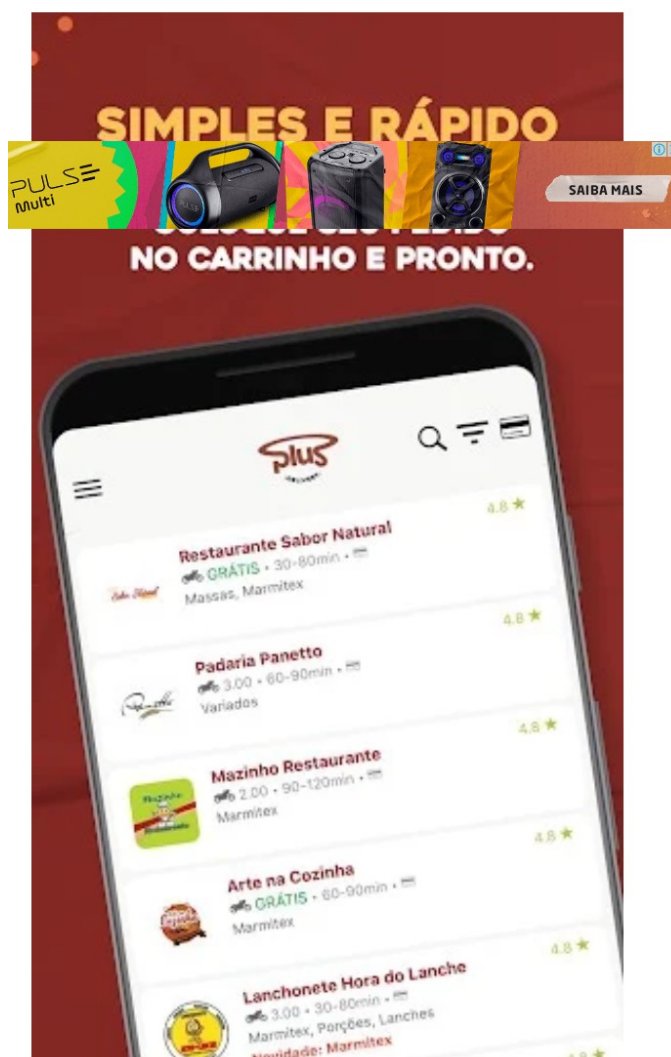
SIMPLES E RÁPIDO

PULSE Multi

SAIBA MAIS

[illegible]
NO CARRINHO E PRONTO.

Plus

Restaurante Sabor Natural
GRÁTIS • 30-80min •
Massas, Marmitex
4.8 ★

Padaria Panetto
3.00 • 60-90min •
Variados
4.8 ★

Mazinho Restaurante
2.00 • 90-120min •
Marmitex
4.8 ★

Arte na Cozinha
GRÁTIS • 60-90min •
Marmitex
4.8 ★

Lanchonete Hora do Lanche
3.00 • 30-80min •
Marmitex, Porções, Lanches
Novidade: Marmitex
4.8 ★